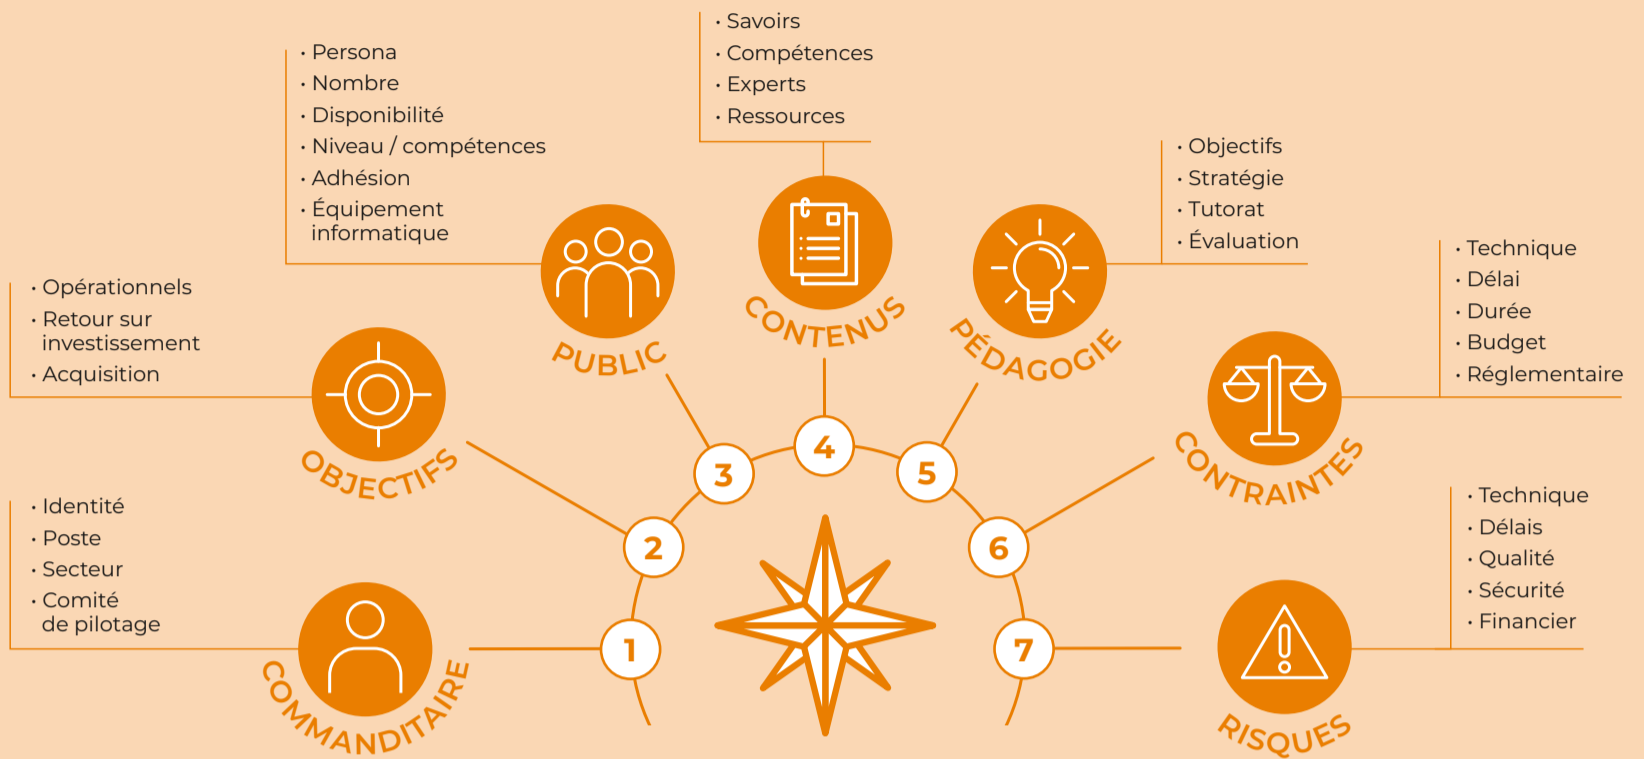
· Savoirs
· Compétences
· Experts
· Ressources

· Persona
· Nombre
· Disponibilité
· Niveau / compétences
· Adhésion
· Équipement informatique

· Objectifs
· Stratégie
· Tutorat
· Évaluation

· Technique
· Délai
· Durée
· Budget
· Réglementaire

· Opérationnels
· Retour sur investissement
· Acquisition

PUBLIC

CONTENUS

PÉDAGOGIE

OBJECTIFS

CONTRAINTES

4

3

5

2

6

1

7

· Identité
· Poste
· Secteur
· Comité de pilotage

· Technique
· Délais
· Qualité
· Sécurité
· Financier

COMMANDITAIRE

RISQUES